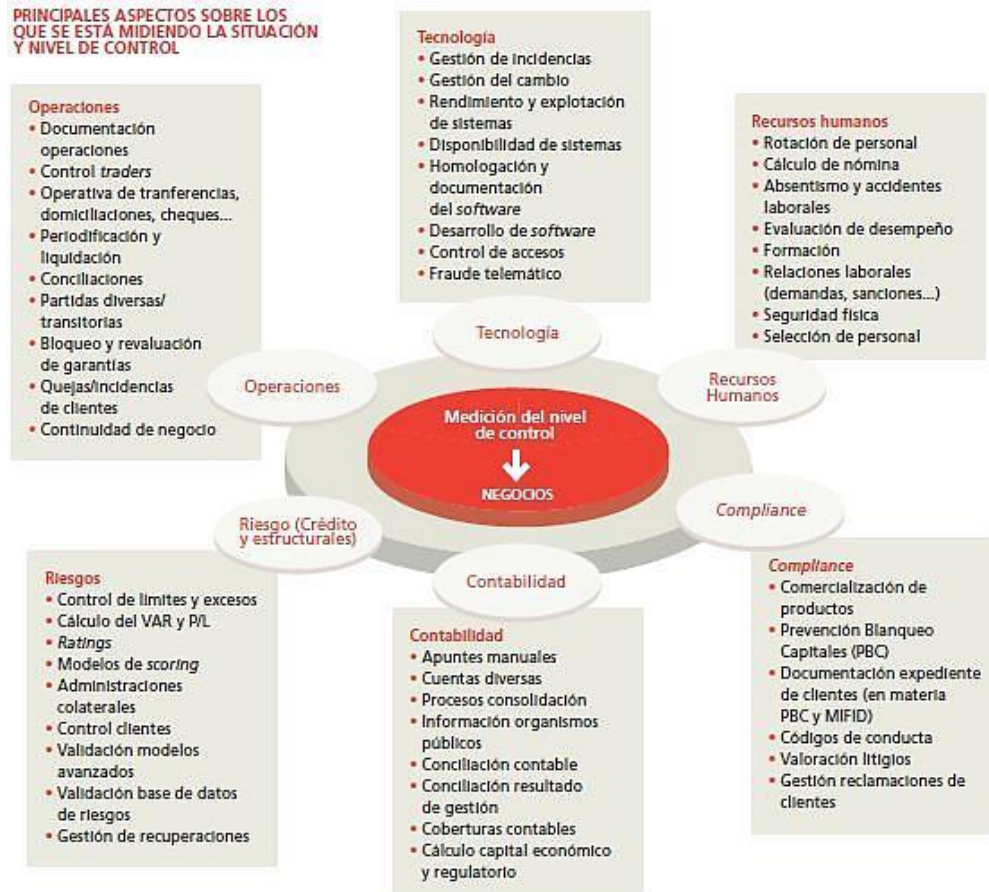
PRINCIPALES ASPECTOS SOBRE LOS QUE SE ESTÁ MIDIENDO LA SITUACIÓN Y NIVEL DE CONTROL

Operaciones
• Documentación operaciones
• Control traders
• Operativa de tranferencias, domiciliaciones, cheques...
• Periodificación y liquidación
• Conciliaciones
• Partidas diversas/ transitorias
• Bloqueo y revaluación de garantías
• Quejas/incidencias de clientes
• Continuidad de negocio

Tecnología
• Gestión de incidencias
• Gestión del cambio
• Rendimiento y explotación de sistemas
• Disponibilidad de sistemas
• Homologación y documentación del software
• Desarrollo de software
• Control de accesos
• Fraude telemático

Recursos humanos
• Rotación de personal
• Cálculo de nómina
• Absentismo y accidentes laborales
• Evaluación de desempeño
• Formación
• Relaciones laborales (demandas, sanciones...)
• Seguridad física
• Selección de personal

Tecnología

Operaciones

Recursos Humanos

Medición del nivel de control

NEGOCIOS

Compliance

Riesgo (Crédito y estructurales)

Contabilidad

Riesgos
• Control de límites y excesos
• Cálculo del VAR y P/L
• Ratings
• Modelos de scoring
• Administraciones colaterales
• Control clientes
• Validación modelos avanzados
• Validación base de datos de riesgos
• Gestión de recuperaciones

Contabilidad
• Apuntes manuales
• Cuentas diversas
• Procesos consolidación
• Información organismos públicos
• Conciliación contable
• Conciliación resultado de gestión
• Coberturas contables
• Cálculo capital económico y regulatorio

Compliance
• Comercialización de productos
• Prevención Blanqueo Capitales (PBC)
• Documentación expediente de clientes (en materia PBC y MIFID)
• Códigos de conducta
• Valoración litigios
• Gestión reclamaciones de clientes